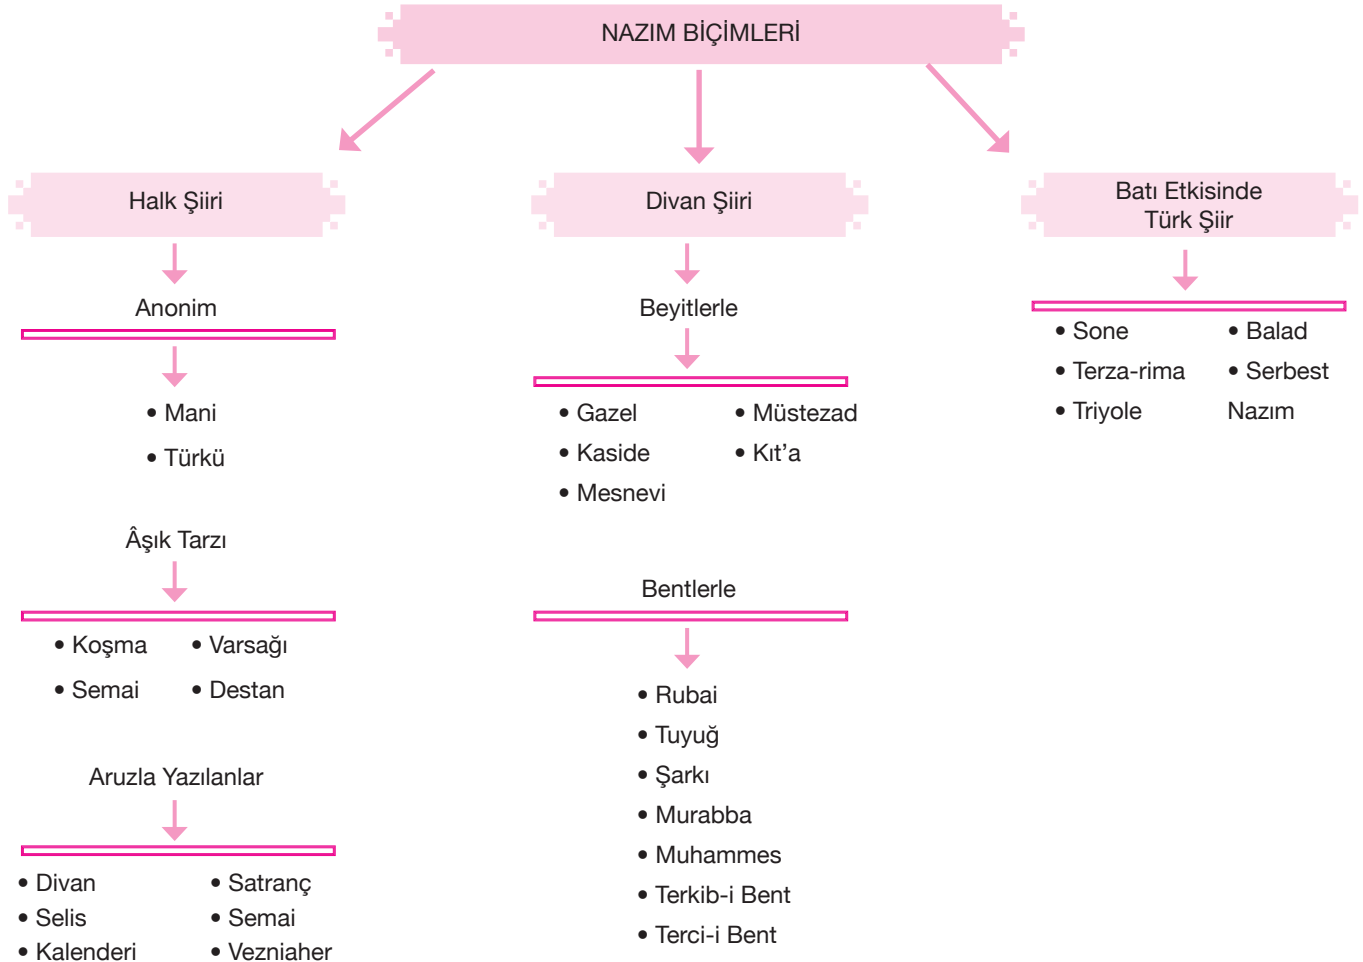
NAZIM BİÇİMLERİ

Halk Şiiri

Anonim

• Mani
• Türkü

Âşık Tarzı

• Koşma
• Varsağı
• Semai
• Destan

Aruzla Yazılanlar

• Divan
• Satranç
• Selis
• Semai
• Kalenderi
• Vezniaher

Divan Şiiri

Beyitlerle

• Gazel
• Müstezad
• Kaside
• Kıt'a
• Mesnevi

Bentlerle

• Rubai
• Tuyuğ
• Şarkı
• Murabba
• Muhammes
• Terkib-i Bent
• Terci-i Bent

Batı Etkisinde Türk Şiir

• Sone
• Balad
• Terza-rima
• Serbest Nazım
• Triyole